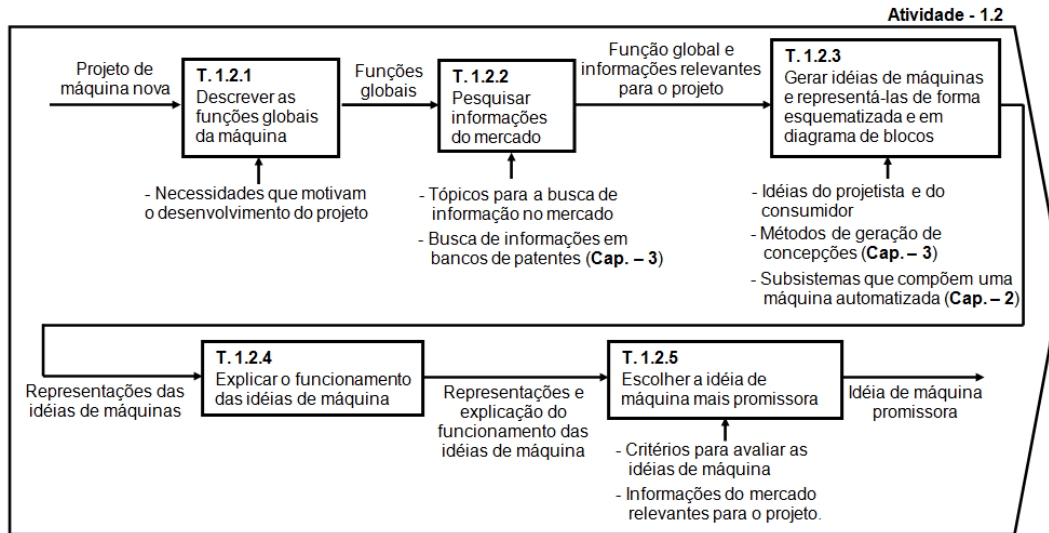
Atividade - 1.2

Projeto de máquina nova

T. 1.2.1
Descrever as funções globais da máquina

- Necessidades que motivam o desenvolvimento do projeto

Funções globais

T. 1.2.2
Pesquisar informações do mercado

- Tópicos para a busca de informação no mercado
- Busca de informações em bancos de patentes (**Cap. – 3**)

Função global e informações relevantes para o projeto

T. 1.2.3
Gerar idéias de máquinas e representá-las de forma esquematizada e em diagrama de blocos

- Idéias do projetista e do consumidor
- Métodos de geração de concepções (**Cap. – 3**)
- Subsistemas que compõem uma máquina automatizada (**Cap. – 2**)

Representações das idéias de máquinas

T. 1.2.4
Explicar o funcionamento das idéias de máquina

Representações e explicação do funcionamento das idéias de máquina

T. 1.2.5
Escolher a idéia de máquina mais promissora

- Critérios para avaliar as idéias de máquina
- Informações do mercado relevantes para o projeto.

Idéia de máquina promissora